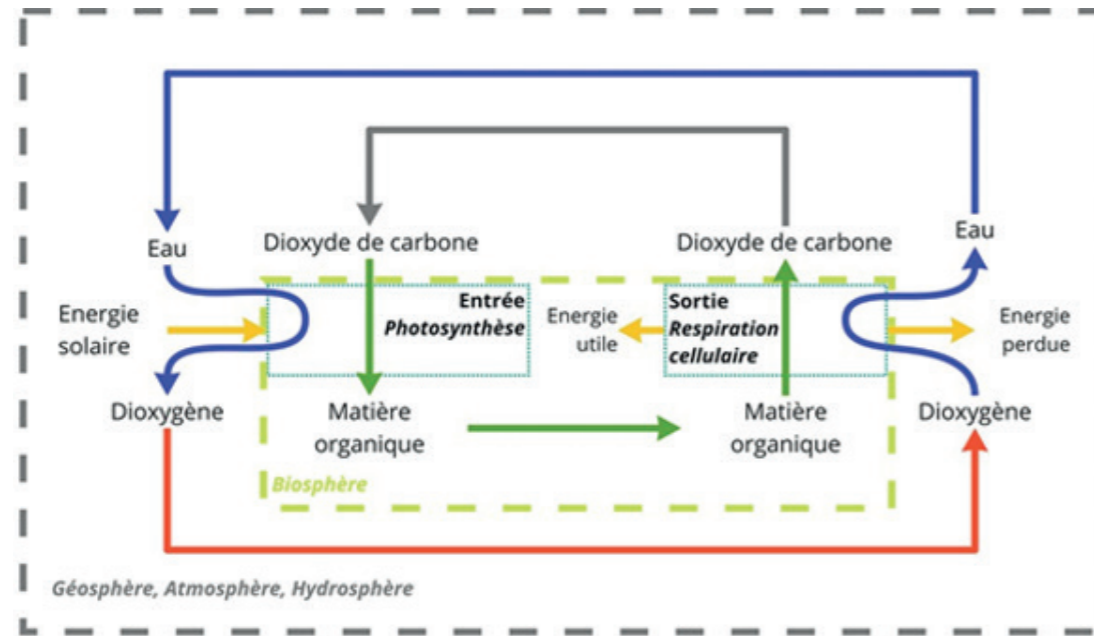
Eau

Dioxyde de carbone

Dioxyde de carbone

Eau

Energie solaire

Entrée
Photosynthèse

Energie utile

Sortie
Respiration cellulaire

Energie perdue

Dioxygène

Matière organique

Matière organique

Dioxygène

Biosphère

Géosphère, Atmosphère, Hydrosphère